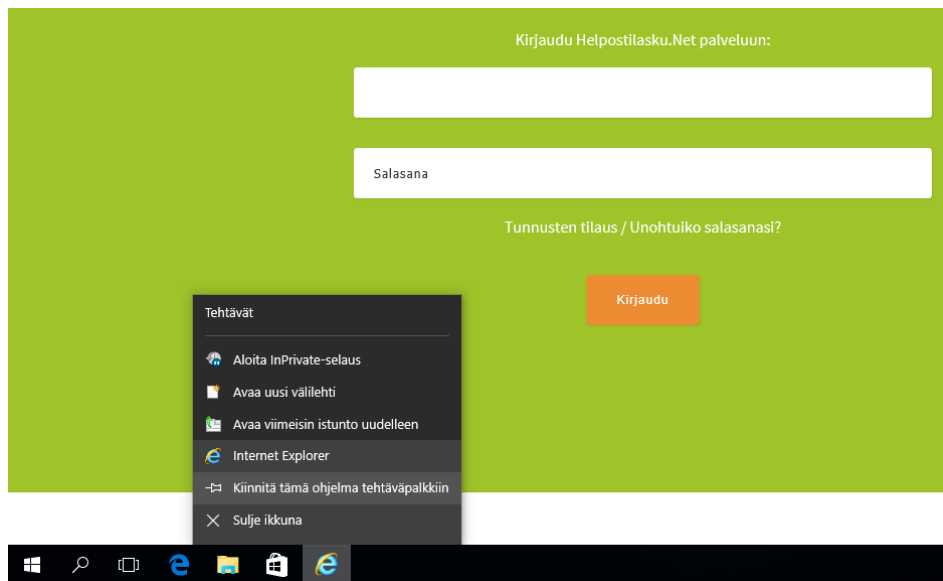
Kirjaudu Helpostilasku.Net palveluun:

Salasana

Tunnusten tilaus / Unohtuiko salasanasi?

Kirjaudu

Tehtävät

Aloita InPrivate-selaus

Avaa uusi välilehti

Avaa viimeisin istunto uudelleen

Internet Explorer

Kiinnitä tämä ohjelma tehtäväpalkkiin

Sulje ikkuna